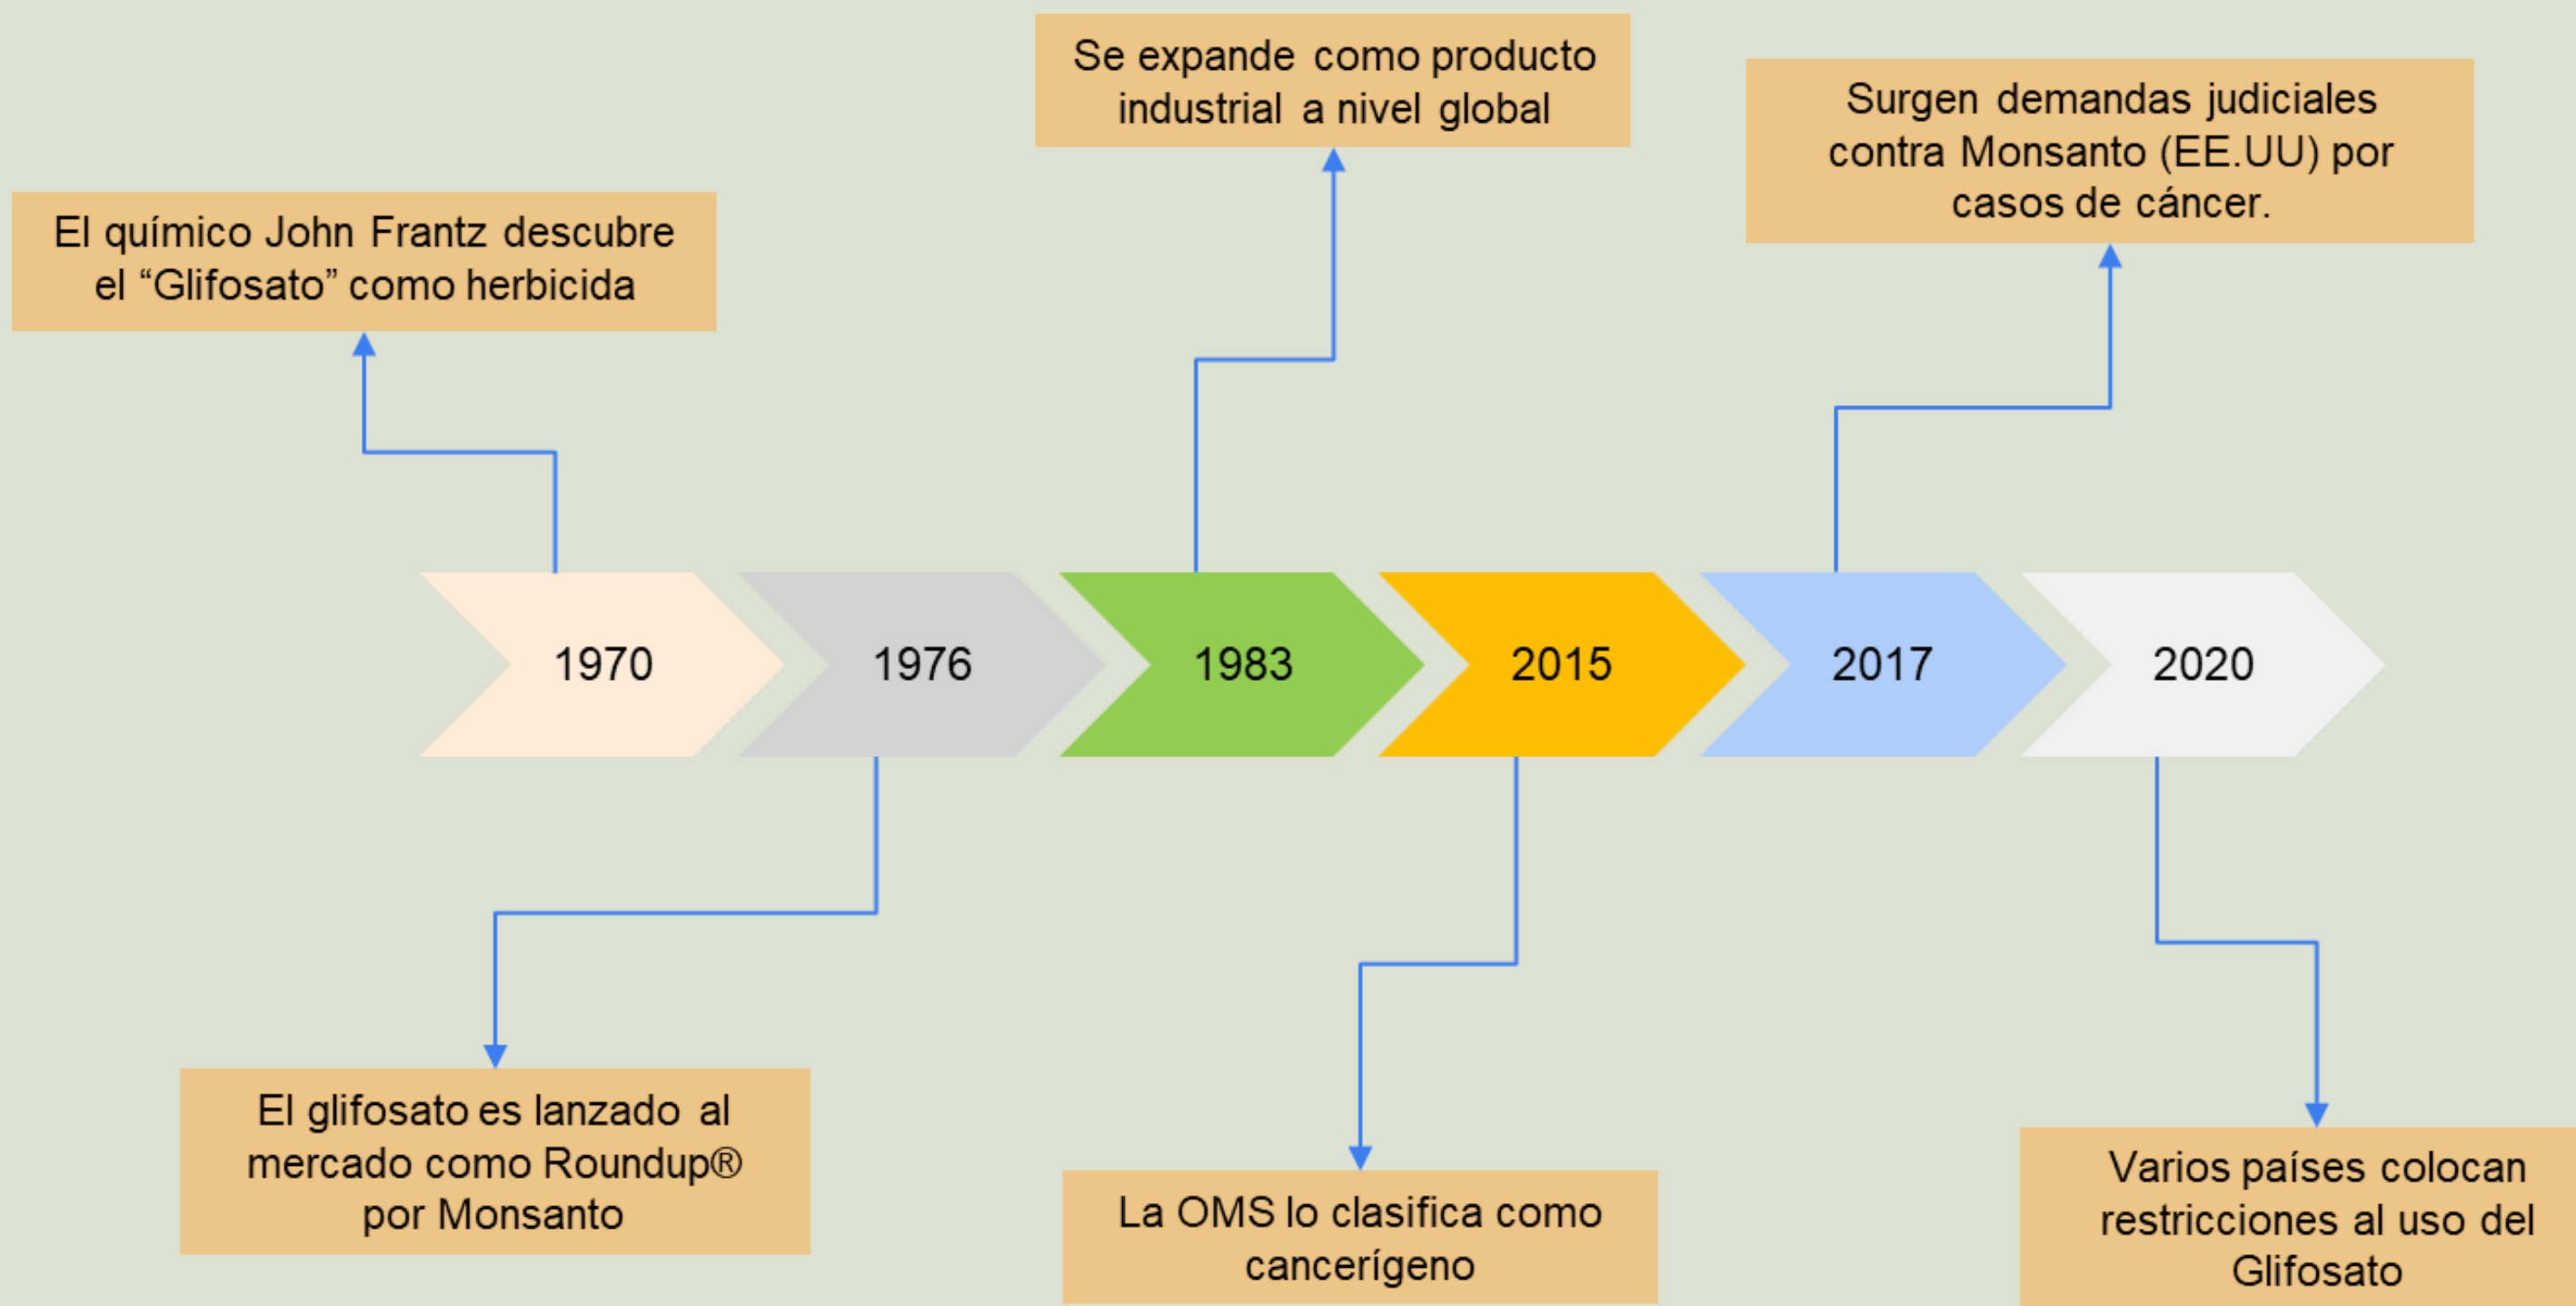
Se expande como producto industrial a nivel global

Surgen demandas judiciales contra Monsanto (EE.UU) por casos de cáncer.

El químico John Frantz descubre el “Glifosato” como herbicida

1970

1976

1983

2015

2017

2020

El glifosato es lanzado al mercado como Roundup® por Monsanto

La OMS lo clasifica como cancerígeno

Varios países colocan restricciones al uso del Glifosato